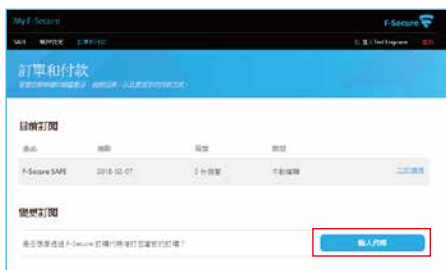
My F-Secure

F-Secure

SAFE 帳戶設定 訂單和付款

已登入 Test Engineer 登出

訂單和付款

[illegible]

目前訂閱

| 產品 | 到期 | 裝置 | 狀態 | |
|---|---|---|---|---|
| F-Secure SAFE | 2018-02-07 | 3 台裝置 | 不會續購 | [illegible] |

變更訂閱

是否想要透過 F-Secure 訂購代碼續訂您目前的訂閱？

輸入代碼